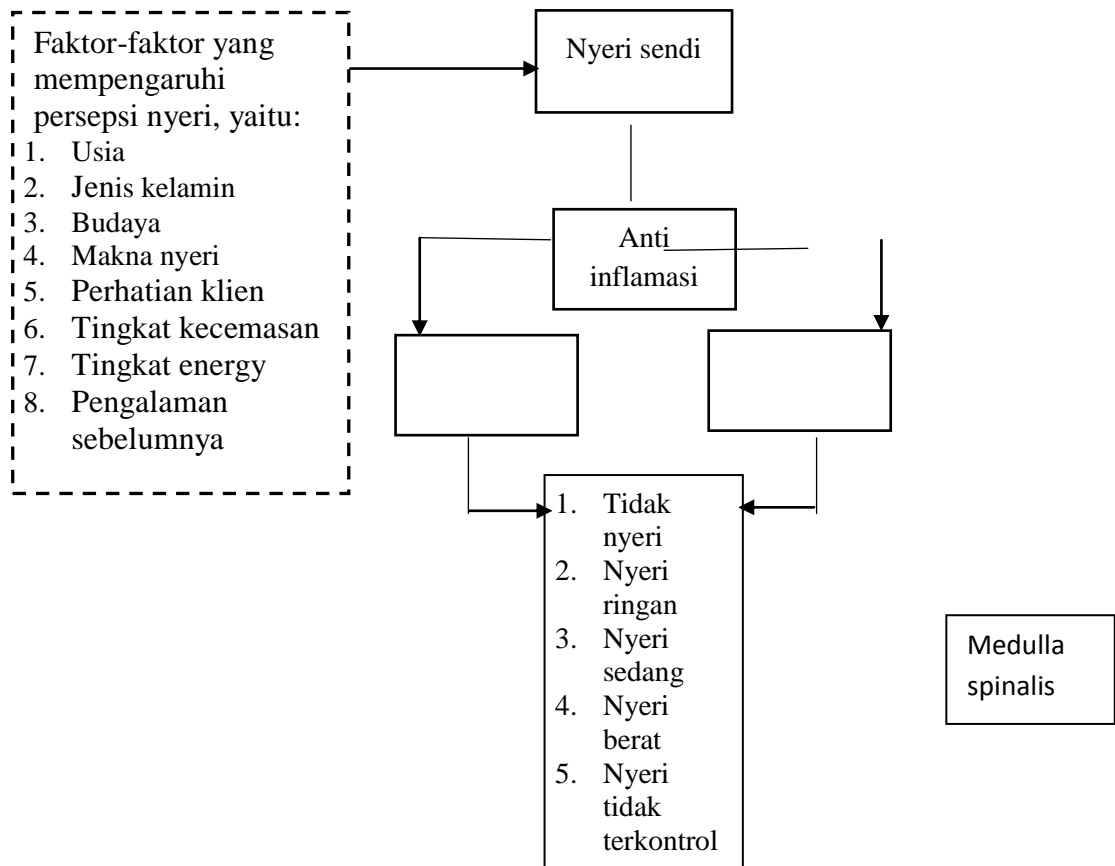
Faktor-faktor yang mempengaruhi persepsi nyeri, yaitu:
1. Usia
2. Jenis kelamin
3. Budaya
4. Makna nyeri
5. Perhatian klien
6. Tingkat kecemasan
7. Tingkat energy
8. Pengalaman sebelumnya

Nyeri sendi

Anti inflamasi

1. Tidak nyeri
2. Nyeri ringan
3. Nyeri sedang
4. Nyeri berat
5. Nyeri tidak terkontrol

Medulla spinalis